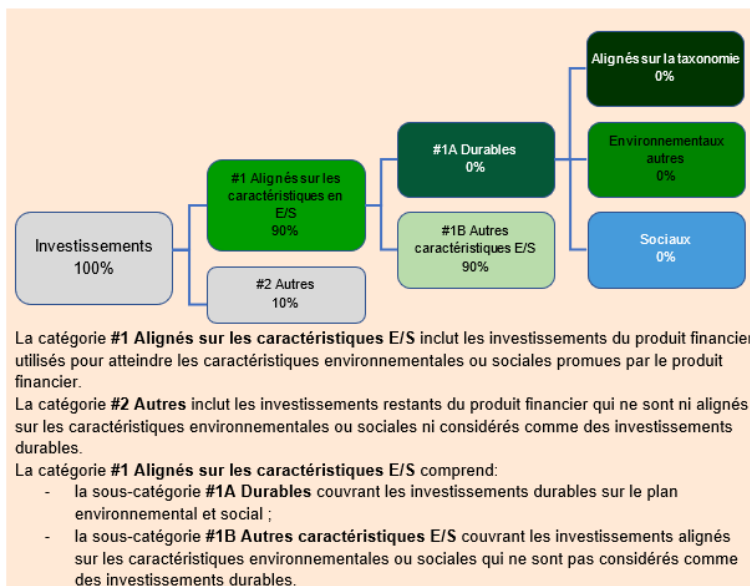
Investissements
100%

#1 Alignés sur les caractéristiques en E/S
90%

#2 Autres
10%

#1A Durables
0%

#1B Autres caractéristiques E/S
90%

Alignés sur la taxonomie
0%

Environnementaux autres
0%

Sociaux
0%

La catégorie **#1 Alignés sur les caractéristiques E/S** inclut les investissements du produit financier utilisés pour atteindre les caractéristiques environnementales ou sociales promues par le produit financier.
La catégorie **#2 Autres** inclut les investissements restants du produit financier qui ne sont ni alignés sur les caractéristiques environnementales ou sociales ni considérés comme des investissements durables.
La catégorie **#1 Alignés sur les caractéristiques E/S** comprend:
- la sous-catégorie **#1A Durables** couvrant les investissements durables sur le plan environnemental et social ;
- la sous-catégorie **#1B Autres caractéristiques E/S** couvrant les investissements alignés sur les caractéristiques environnementales ou sociales qui ne sont pas considérés comme des investissements durables.